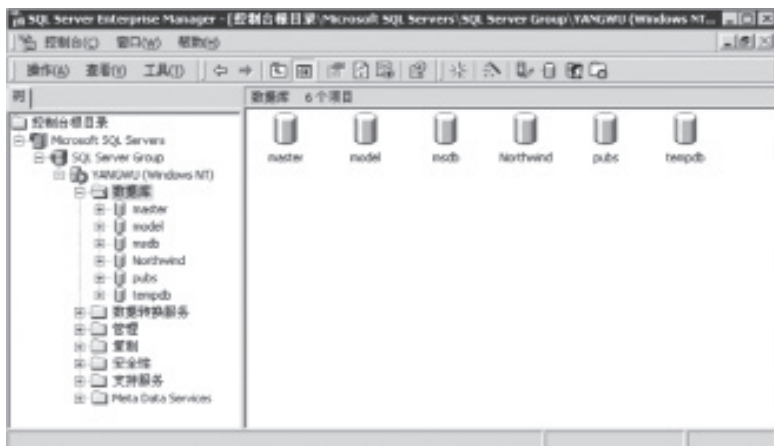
SQL Server Enterprise Manager - [控制台根目录\Microsoft SQL Servers\SQL Server Group\YANGWU (Windows NT...

控制台(C) 窗口(W) 帮助(H)

操作(A) 查看(V) 工具(T)

树

控制台根目录
Microsoft SQL Servers
SQL Server Group
YANGWU (Windows NT)
数据库
master
model
msdb
Northwind
pubs
tempdb
数据转换服务
管理
复制
安全性
支持服务
Meta Data Services

数据库 6 个项目

master
model
msdb
Northwind
pubs
tempdb